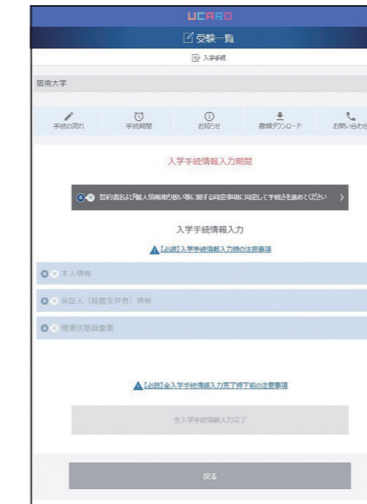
UCARO

受験一覧

入学手続

南大学

手続の流れ

手続期間

お知らせ

書類ダウンロード

お問い合わせ

入学手続情報入力期間

誓約書および個人情報等の扱い等に関する同意事項に同意して手続きを進めてください

入学手続情報入力

【必読】入学手続情報入力時の注意事項

本人情報

保証人（学費支弁者）情報

健康状態調査票

【必読】全入学手続情報入力完了押下前の注意事項

全入学手続情報入力完了

戻る